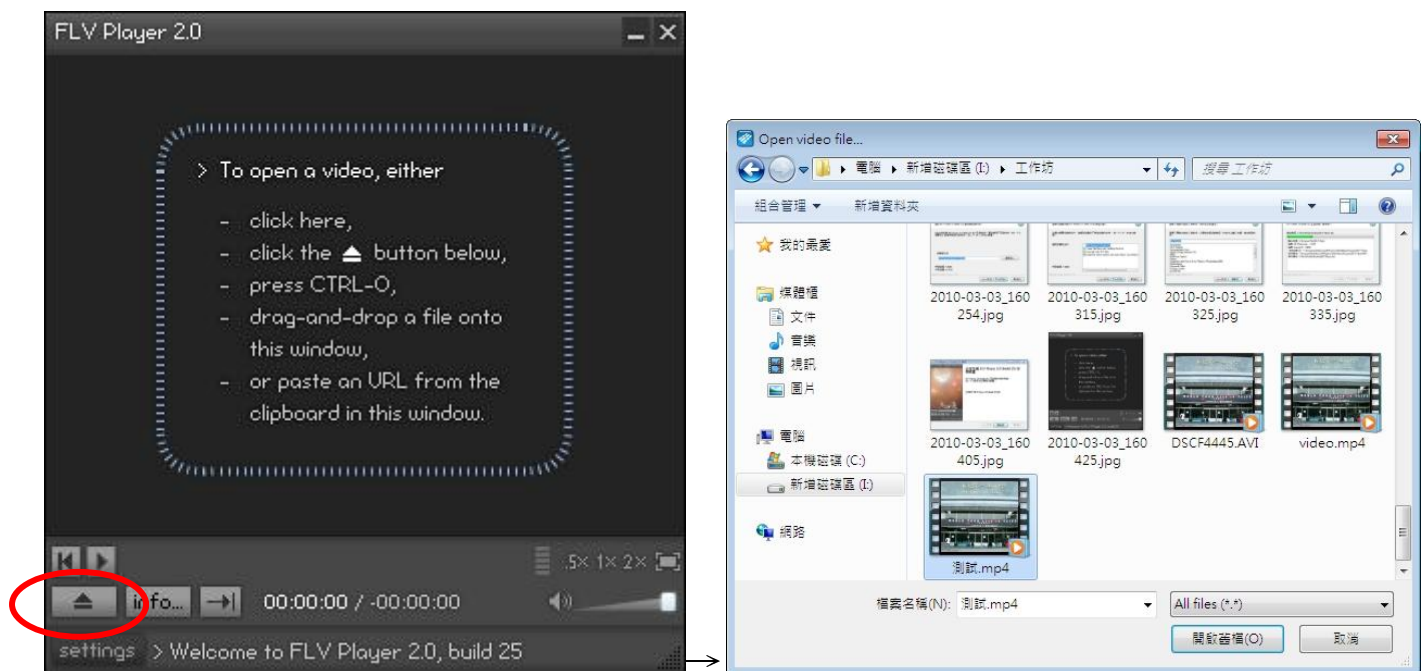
FLV Player 2.0

> To open a video, either

- click here,
- click the ⏏ button below,
- press CTRL-O,
- drag-and-drop a file onto this window,
- or paste an URL from the clipboard in this window.

.5× 1× 2×

info...

00:00:00 / -00:00:00

settings > Welcome to FLV Player 2.0, build 25

Open video file...

電腦 ▸ 新增磁碟區 (I:) ▸ 工作坊

搜尋 工作坊

組合管理 ▾ 新增資料夾

我的最愛

媒體櫃
文件
音樂
視訊
圖片

電腦
本機磁碟 (C:)
新增磁碟區 (I:)

網路

2010-03-03_160254.jpg
2010-03-03_160315.jpg
2010-03-03_160325.jpg
2010-03-03_160335.jpg
2010-03-03_160405.jpg
2010-03-03_160425.jpg
DSCF4445.AVI
video.mp4
測試.mp4

檔案名稱(N): 測試.mp4

All files (*.*)

開啟舊檔(O)

取消